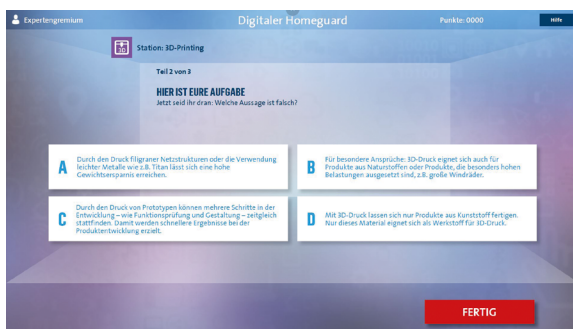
Expertengremium

Digitaler Homeguard

Punkte: 0000

Hilfe

Station: 3D-Printing

Teil 2 von 3

HIER IST EURE AUFGABE

Jetzt seid ihr dran: Welche Aussage ist falsch?

A
Durch den Druck filigraner Netzstrukturen oder die Verwendung leichter Metalle wie z.B. Titan lässt sich eine hohe Gewichtsersparnis erreichen.

B
Für besondere Ansprüche: 3D-Druck eignet sich auch für Produkte aus Naturstoffen oder Produkte, die besonders hohen Belastungen ausgesetzt sind, z.B. große Windräder.

C
Durch den Druck von Prototypen können mehrere Schritte in der Entwicklung – wie Funktionsprüfung und Gestaltung – zeitgleich stattfinden. Damit werden schnellere Ergebnisse bei der Produktentwicklung erzielt.

D
Mit 3D-Druck lassen sich nur Produkte aus Kunststoff fertigen. Nur dieses Material eignet sich als Werkstoff für 3D-Druck.

FERTIG